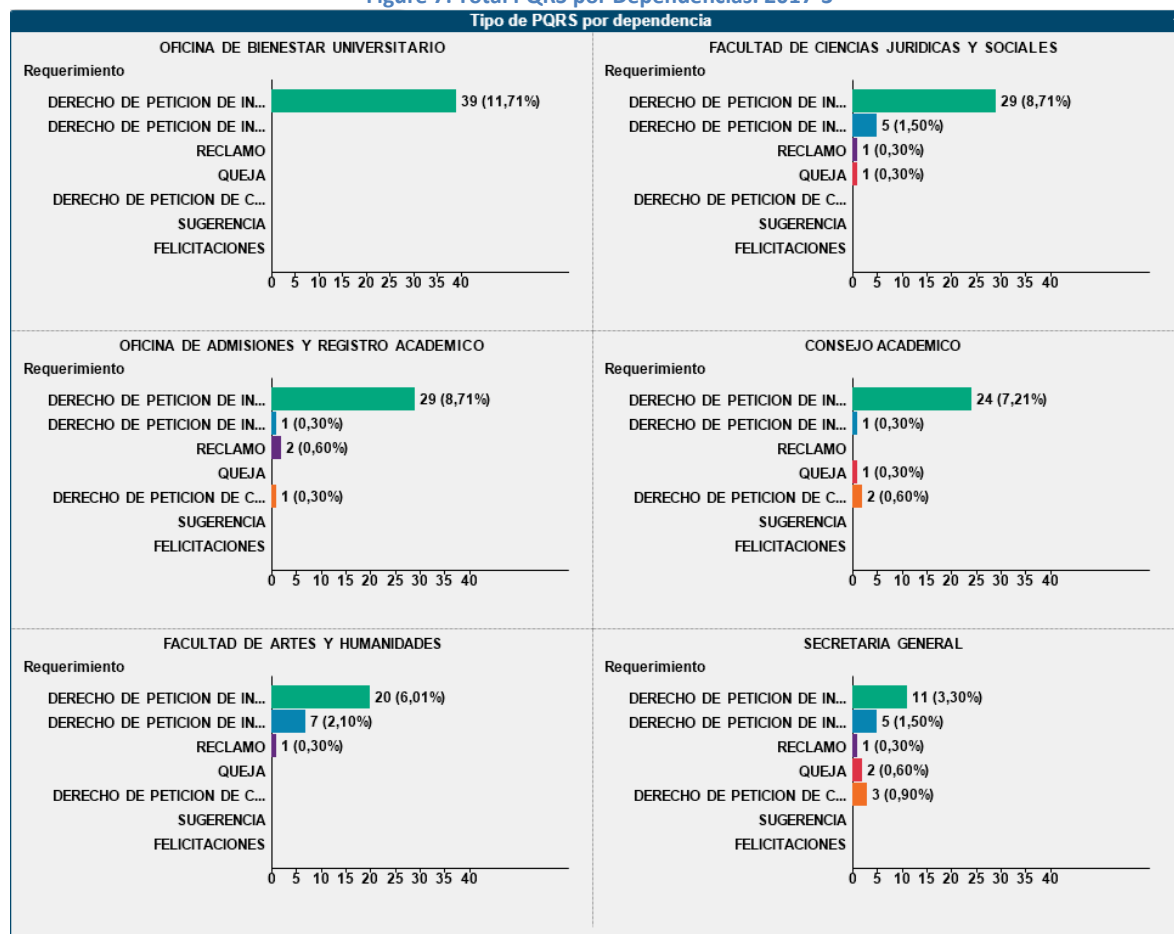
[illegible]

Tipo de PQRS por dependencia

OFICINA DE BIENESTAR UNIVERSITARIO
Requerimiento
DERECHO DE PETICION DE IN... 39 (11,71%)
DERECHO DE PETICION DE IN...
RECLAMO
QUEJA
DERECHO DE PETICION DE C...
SUGERENCIA
FELICITACIONES
0 5 10 15 20 25 30 35 40

FACULTAD DE CIENCIAS JURIDICAS Y SOCIALES
Requerimiento
DERECHO DE PETICION DE IN... 29 (8,71%)
DERECHO DE PETICION DE IN... 5 (1,50%)
RECLAMO 1 (0,30%)
QUEJA 1 (0,30%)
DERECHO DE PETICION DE C...
SUGERENCIA
FELICITACIONES
0 5 10 15 20 25 30 35 40

OFICINA DE ADMISIONES Y REGISTRO ACADEMICO
Requerimiento
DERECHO DE PETICION DE IN... 29 (8,71%)
DERECHO DE PETICION DE IN... 1 (0,30%)
RECLAMO 2 (0,60%)
QUEJA
DERECHO DE PETICION DE C... 1 (0,30%)
SUGERENCIA
FELICITACIONES
0 5 10 15 20 25 30 35 40

CONSEJO ACADEMICO
Requerimiento
DERECHO DE PETICION DE IN... 24 (7,21%)
DERECHO DE PETICION DE IN... 1 (0,30%)
RECLAMO
QUEJA 1 (0,30%)
DERECHO DE PETICION DE C... 2 (0,60%)
SUGERENCIA
FELICITACIONES
0 5 10 15 20 25 30 35 40

FACULTAD DE ARTES Y HUMANIDADES
Requerimiento
DERECHO DE PETICION DE IN... 20 (6,01%)
DERECHO DE PETICION DE IN... 7 (2,10%)
RECLAMO 1 (0,30%)
QUEJA
DERECHO DE PETICION DE C...
SUGERENCIA
FELICITACIONES
0 5 10 15 20 25 30 35 40

SECRETARIA GENERAL
Requerimiento
DERECHO DE PETICION DE IN... 11 (3,30%)
DERECHO DE PETICION DE IN... 5 (1,50%)
RECLAMO 1 (0,30%)
QUEJA 2 (0,60%)
DERECHO DE PETICION DE C... 3 (0,90%)
SUGERENCIA
FELICITACIONES
0 5 10 15 20 25 30 35 40